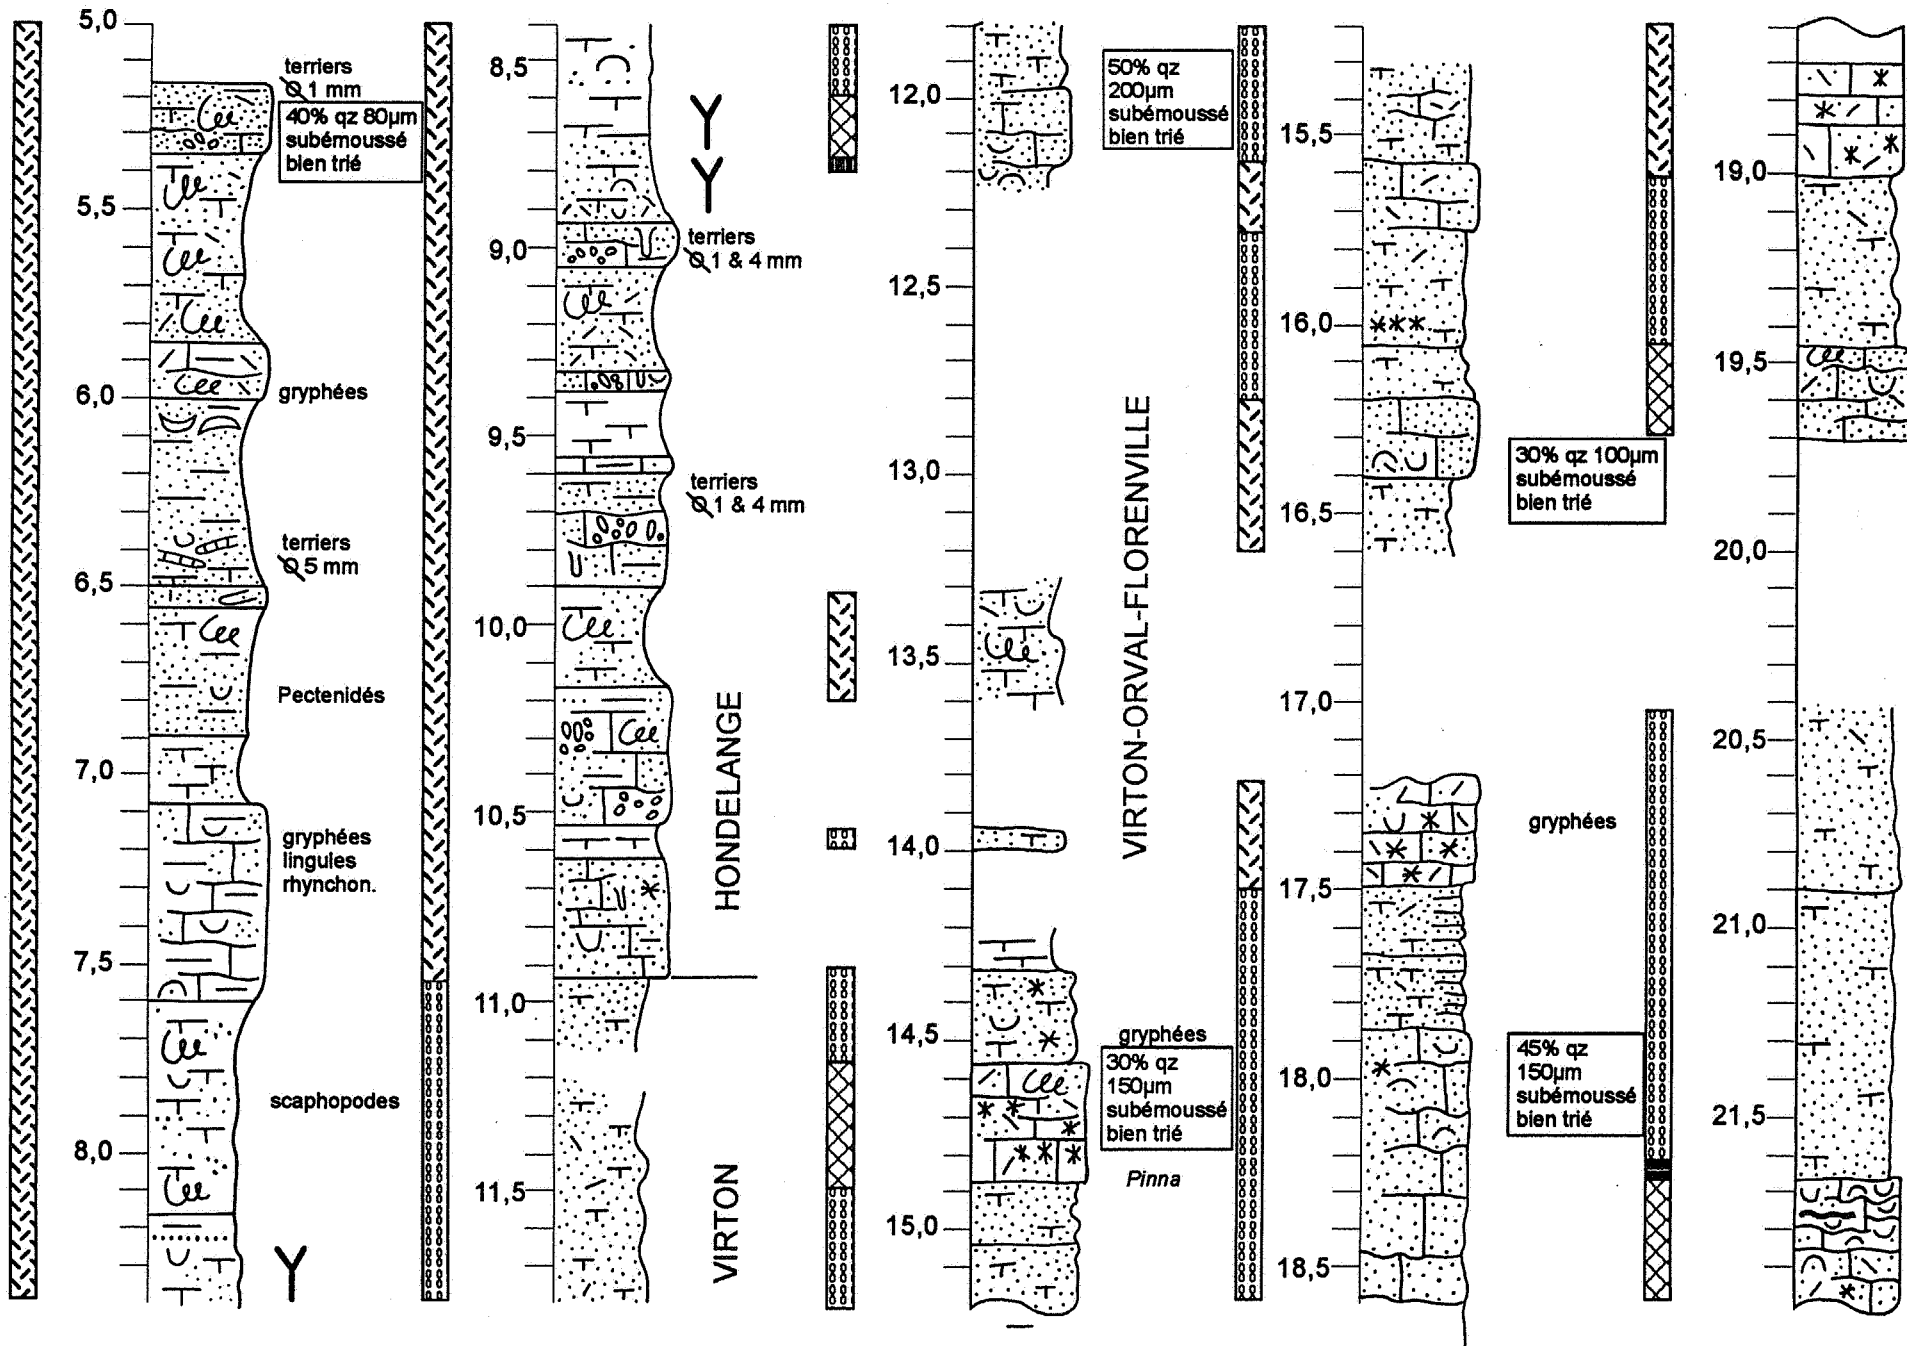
5,0
terriers
Ø 1 mm
40% qz 80µm
subémoussé
bien trié
5,5
6,0
gryphées
terriers
Ø 5 mm
6,5
Pectenidés
7,0
gryphées
lingules
rhynchon.
7,5
scaphopodes
8,0

8,5
9,0
terriers
Ø 1 & 4 mm
9,5
terriers
Ø 1 & 4 mm
10,0
10,5
HONDELANGE
11,0
11,5
VIRTON

12,0
50% qz
200µm
subémoussé
bien trié
12,5
13,0
13,5
14,0
14,5
gryphées
30% qz
150µm
subémoussé
bien trié
Pinna
15,0
VIRTON-ORVAL-FLORENVILLE

15,5
16,0
16,5
17,0
17,5
18,0
18,5
30% qz 100µm
subémoussé
bien trié
gryphées
45% qz
150µm
subémoussé
bien trié

19,0
19,5
20,0
20,5
21,0
21,5